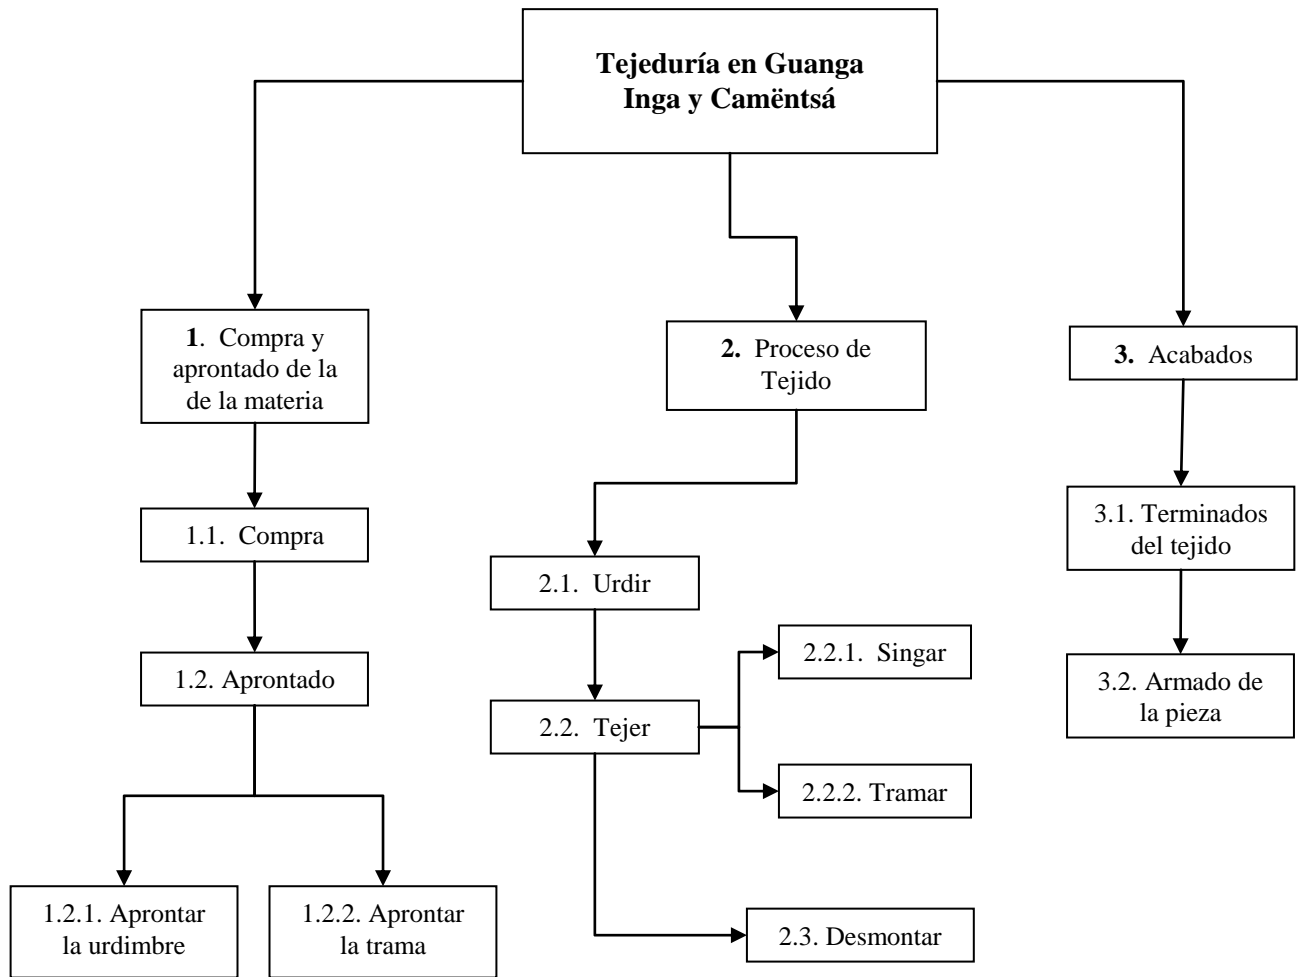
**Tejeduría en Guanga Inga y Camëntsá**

**1**. Compra y aprontado de la de la materia

1.1. Compra

1.2. Aprontado

1.2.1. Aprontar la urdimbre

1.2.2. Aprontar la trama

**2.** Proceso de Tejido

2.1. Urdir

2.2. Tejer

2.2.1. Singar

2.2.2. Tramar

2.3. Desmontar

**3.** Acabados

3.1. Terminados del tejido

3.2. Armado de la pieza